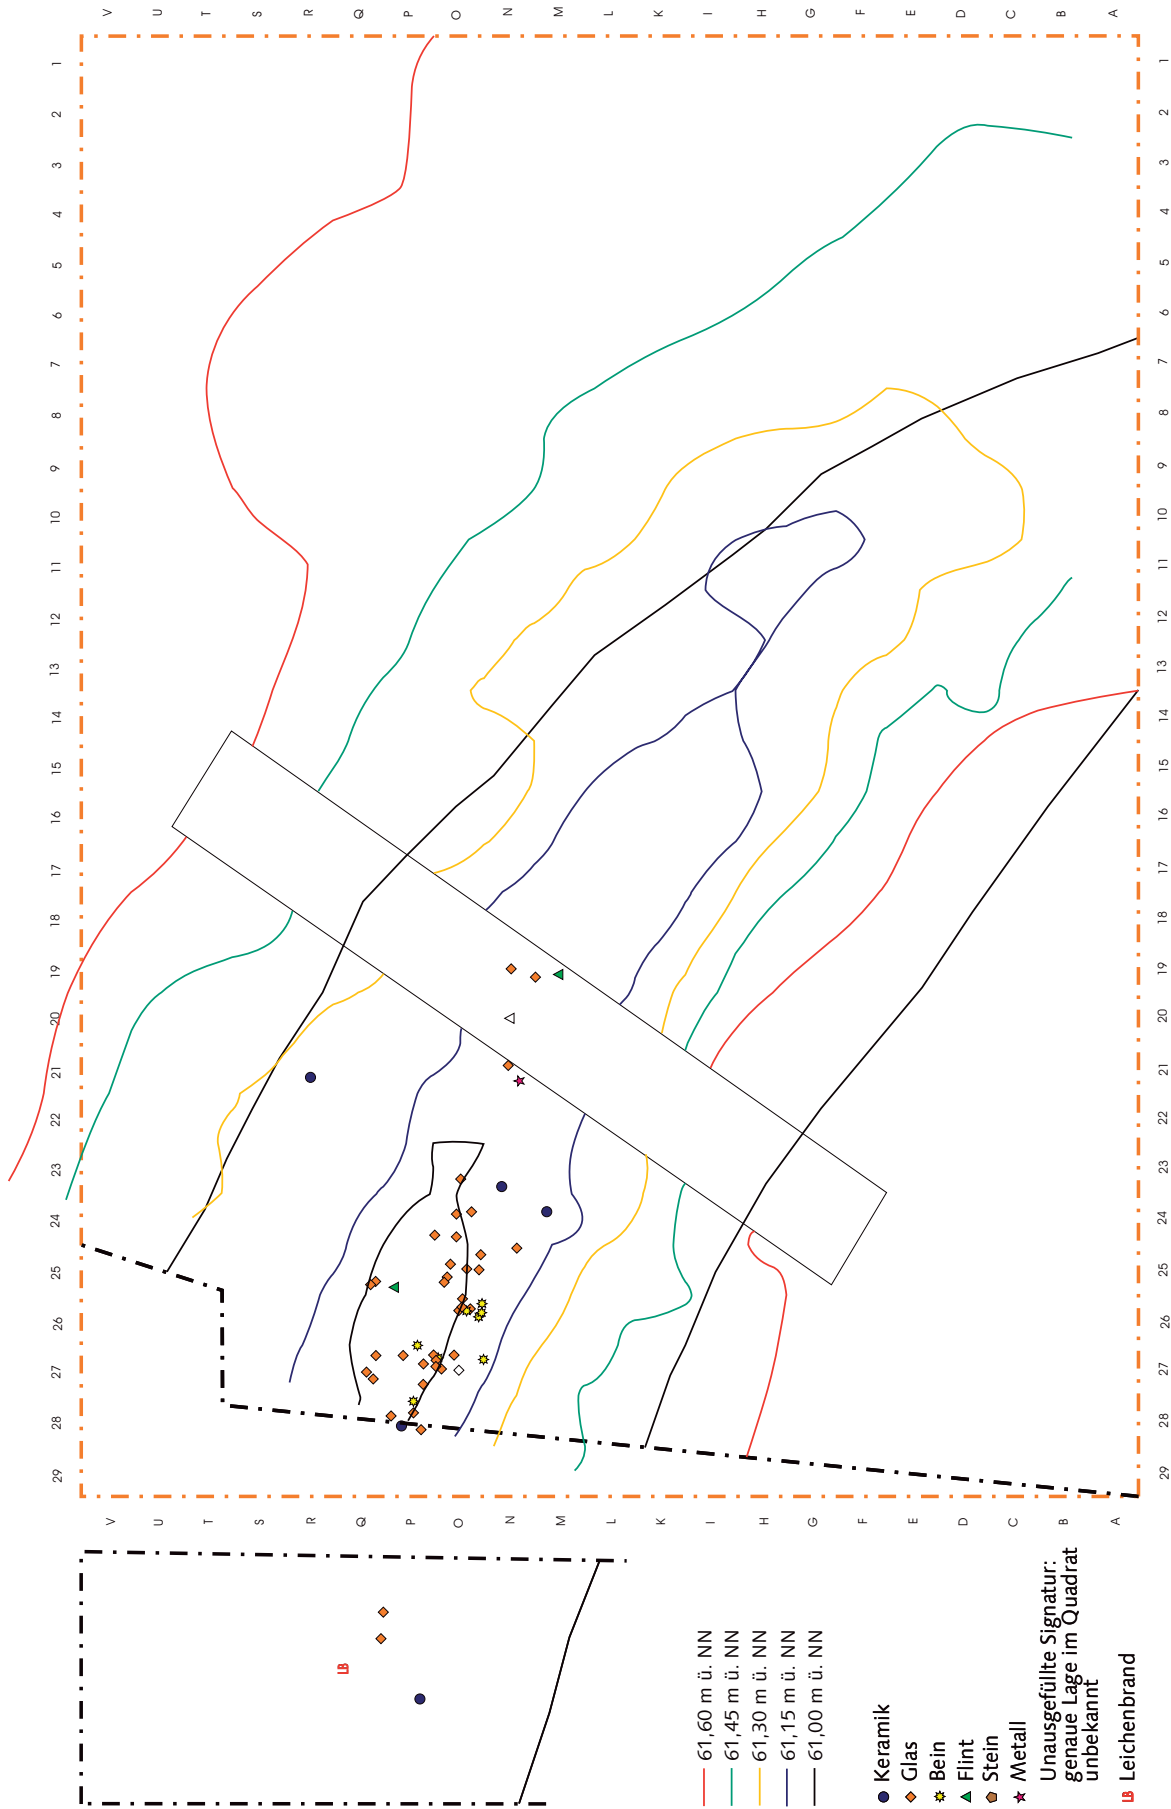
V U T S R Q P O N M L K I H G F E D C B A

1 2 3 4 5 6 7 8 9 10 11 12 13 14 15 16 17 18 19 20 21 22 23 24 25 26 27 28 29

1 2 3 4 5 6 7 8 9 10 11 12 13 14 15 16 17 18 19 20 21 22 23 24 25 26 27 28 29

V U T S R Q P O N M L K I H G F E D C B A

LB

61,60 m ü. NN
61,45 m ü. NN
61,30 m ü. NN
61,15 m ü. NN
61,00 m ü. NN

Keramik
Glas
Bein
Flint
Stein
Metall

Unausgefüllte Signatur: genaue Lage im Quadrat unbekannt

LB Leichenbrand